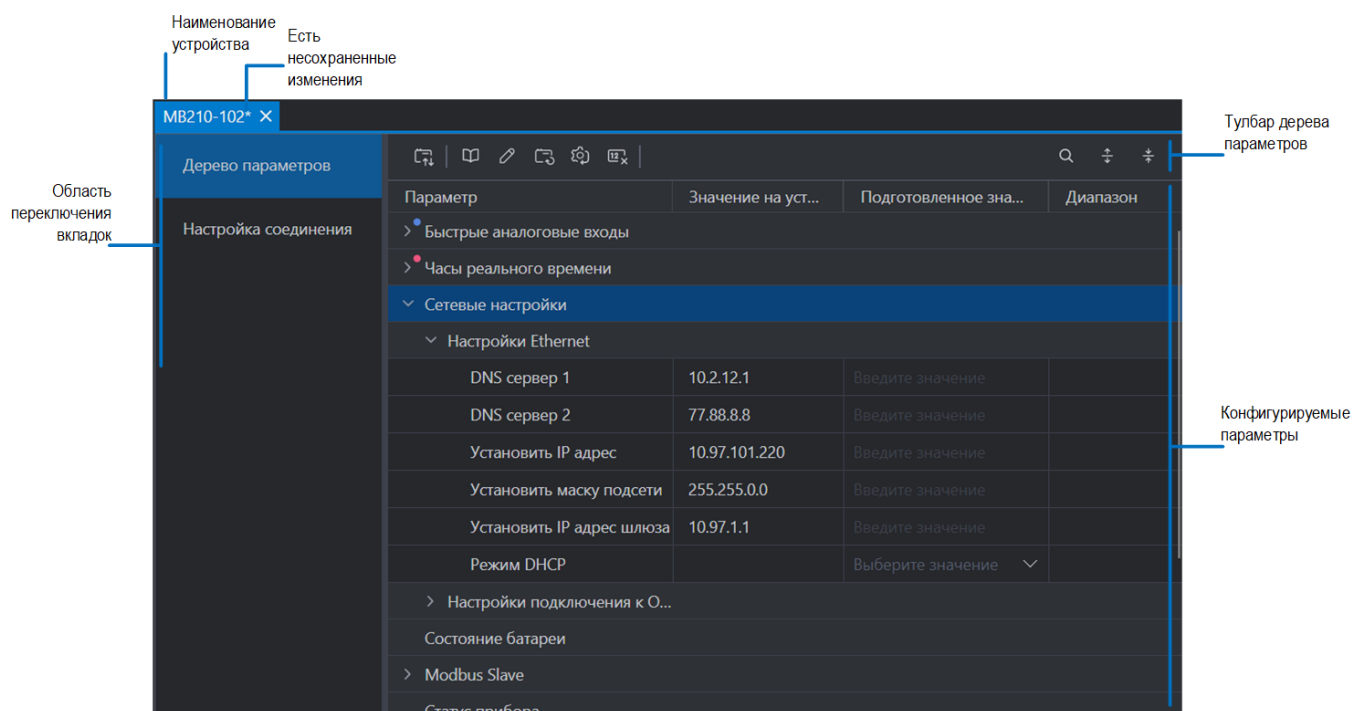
Наименование устройства

Есть несохраненные изменения

MB210-102* ✕

Тулбар дерева параметров

Область переключения вкладок

Дерево параметров

Настройка соединения

| Параметр | Значение на уст... | Подготовленное зна... | Диапазон |
|---|---|---|---|
| Быстрые аналоговые входы | | | |
| Часы реального времени | | | |
| Сетевые настройки | | | |
| Настройки Ethernet | | | |
| DNS сервер 1 | 10.2.12.1 | Введите значение | |
| DNS сервер 2 | 77.88.8.8 | Введите значение | |
| Установить IP адрес | 10.97.101.220 | Введите значение | |
| Установить маску подсети | 255.255.0.0 | Введите значение | |
| Установить IP адрес шлюза | 10.97.1.1 | Введите значение | |
| Режим DHCP | | Выберите значение | |
| Настройки подключения к О... | | | |
| Состояние батареи | | | |
| Modbus Slave | | | |
| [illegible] | | | |

Конфигурируемые параметры